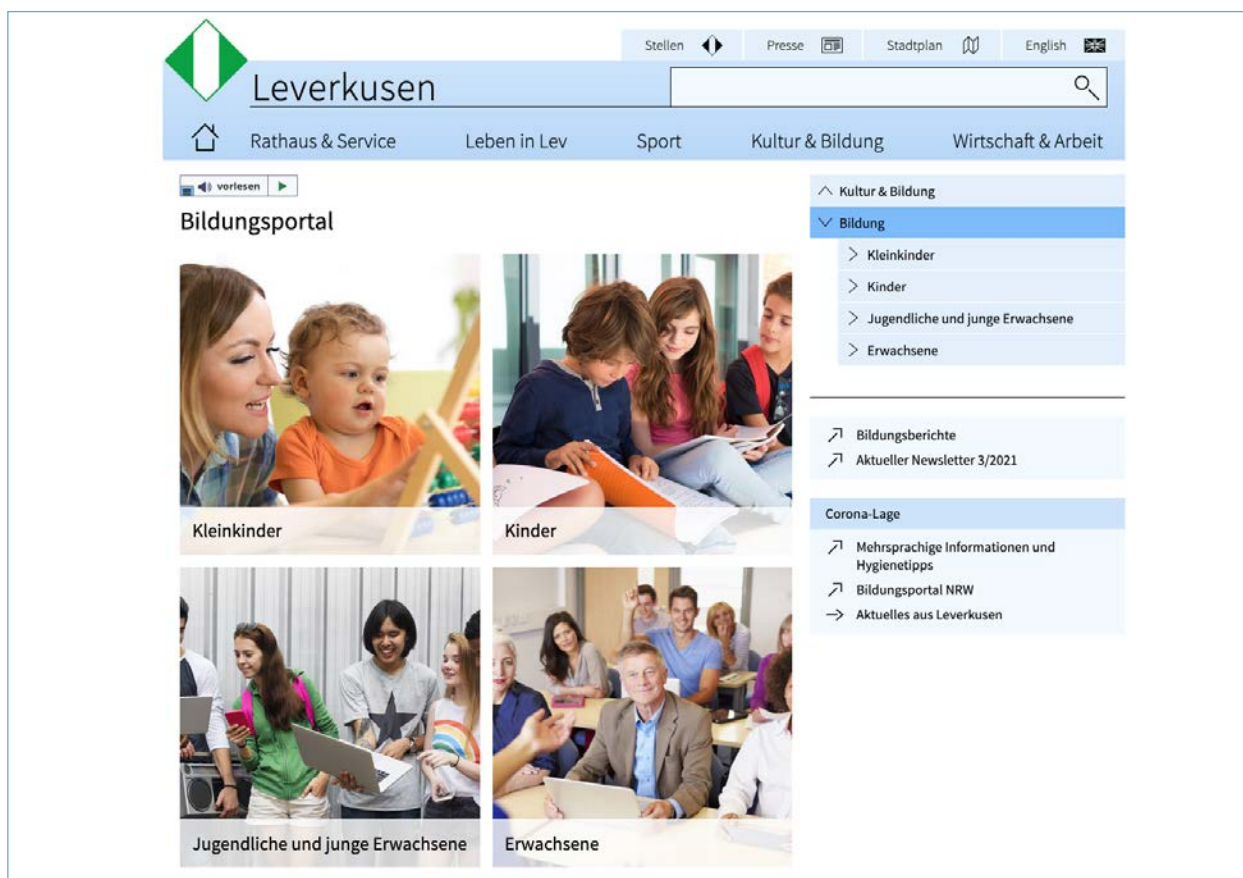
Stellen Presse Stadtplan English

Leverkusen

Rathaus & Service | Leben in Lev | Sport | Kultur & Bildung | Wirtschaft & Arbeit

vorlesen

Bildungsportal

Kleinkinder

Kinder

Jugendliche und junge Erwachsene

Erwachsene

Kultur & Bildung
Bildung
Kleinkinder
Kinder
Jugendliche und junge Erwachsene
Erwachsene

Bildungsberichte
Aktueller Newsletter 3/2021

Corona-Lage
Mehrsprachige Informationen und Hygienetipps
Bildungsportal NRW
Aktuelles aus Leverkusen